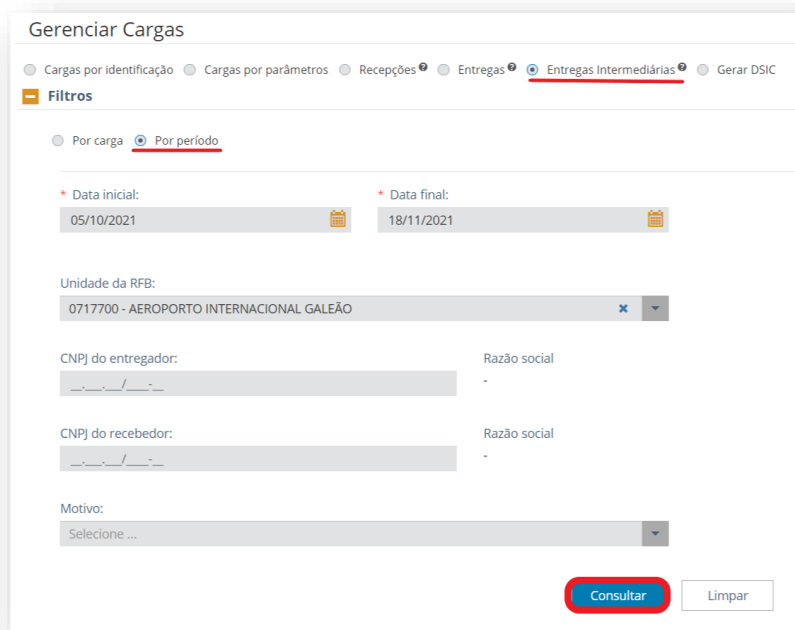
Gerenciar Cargas

Cargas por identificação   Cargas por parâmetros   Recepções   Entregas   Entregas Intermediárias   Gerar DSIC

Filtros

Por carga   Por período

* Data inicial:
05/10/2021

* Data final:
18/11/2021

Unidade da RFB:
0717700 - AEROPORTO INTERNACIONAL GALEÃO

CNPJ do entregador:
__.___.___/____-__

Razão social
-

CNPJ do recebedor:
__.___.___/____-__

Razão social
-

Motivo:
Selecione ...

Consultar   Limpar